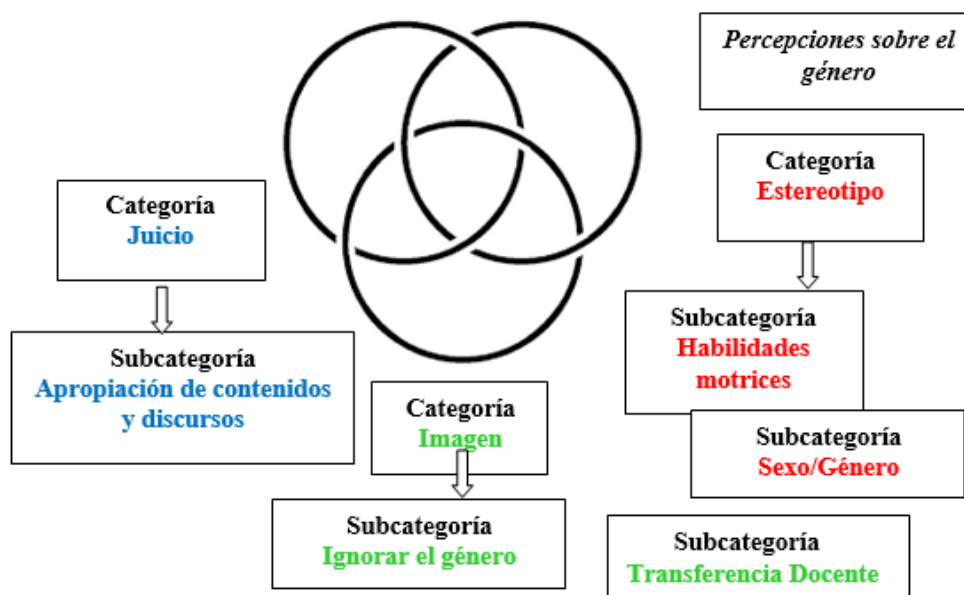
Percepciones sobre el género

Categoría
Juicio

Subcategoría
Apropiación de contenidos y discursos

Categoría
Estereotipo

Subcategoría
Habilidades motrices

Subcategoría
Sexo/Género

Categoría
Imagen

Subcategoría
Ignorar el género

Subcategoría
Transferencia Docente